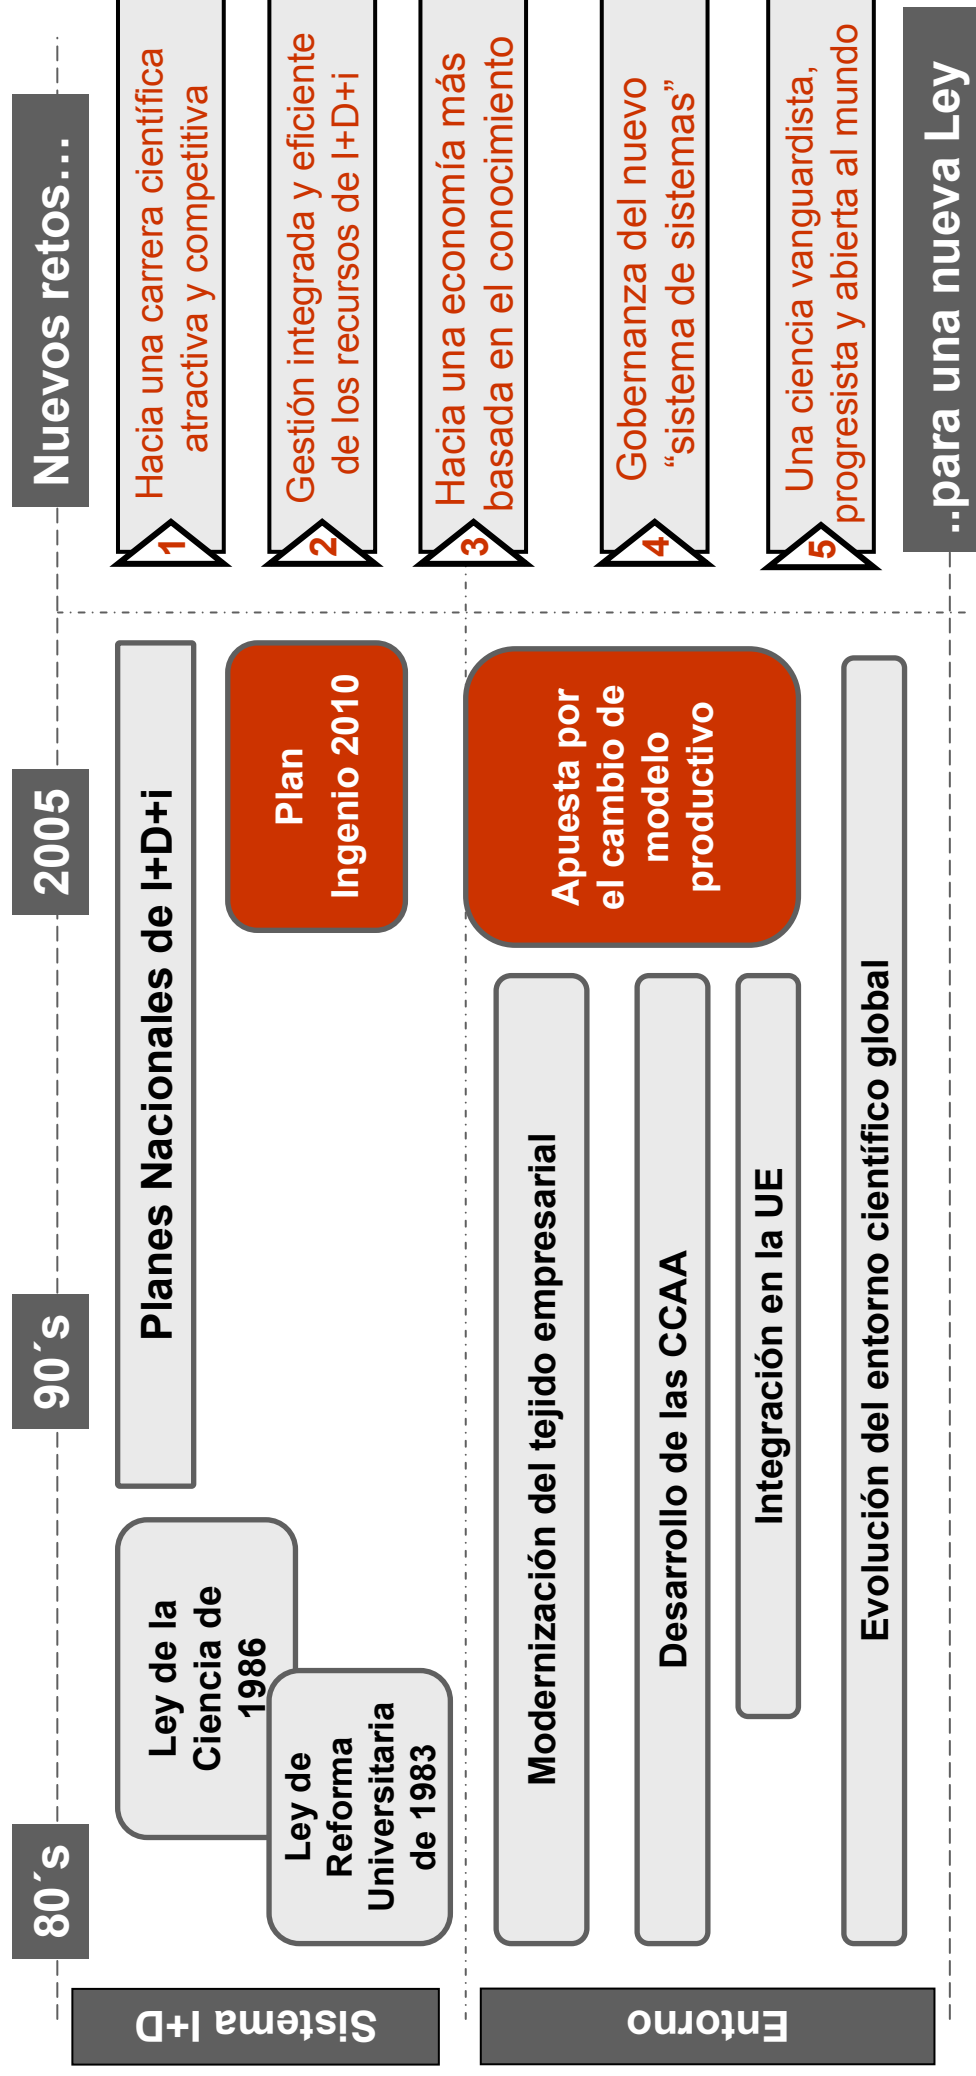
80´s

90´s

2005

Nuevos retos…

Sistema I+D

Entorno

Ley de la Ciencia de 1986

Ley de Reforma Universitaria de 1983

Planes Nacionales de I+D+i

Plan Ingenio 2010

Modernización del tejido empresarial

Desarrollo de las CCAA

Integración en la UE

Evolución del entorno científico global

Apuesta por el cambio de modelo productivo

1 Hacia una carrera científica atractiva y competitiva

2 Gestión integrada y eficiente de los recursos de I+D+i

3 Hacia una economía más basada en el conocimiento

4 Gobernanza del nuevo “sistema de sistemas”

5 Una ciencia vanguardista, progresista y abierta al mundo

..para una nueva Ley